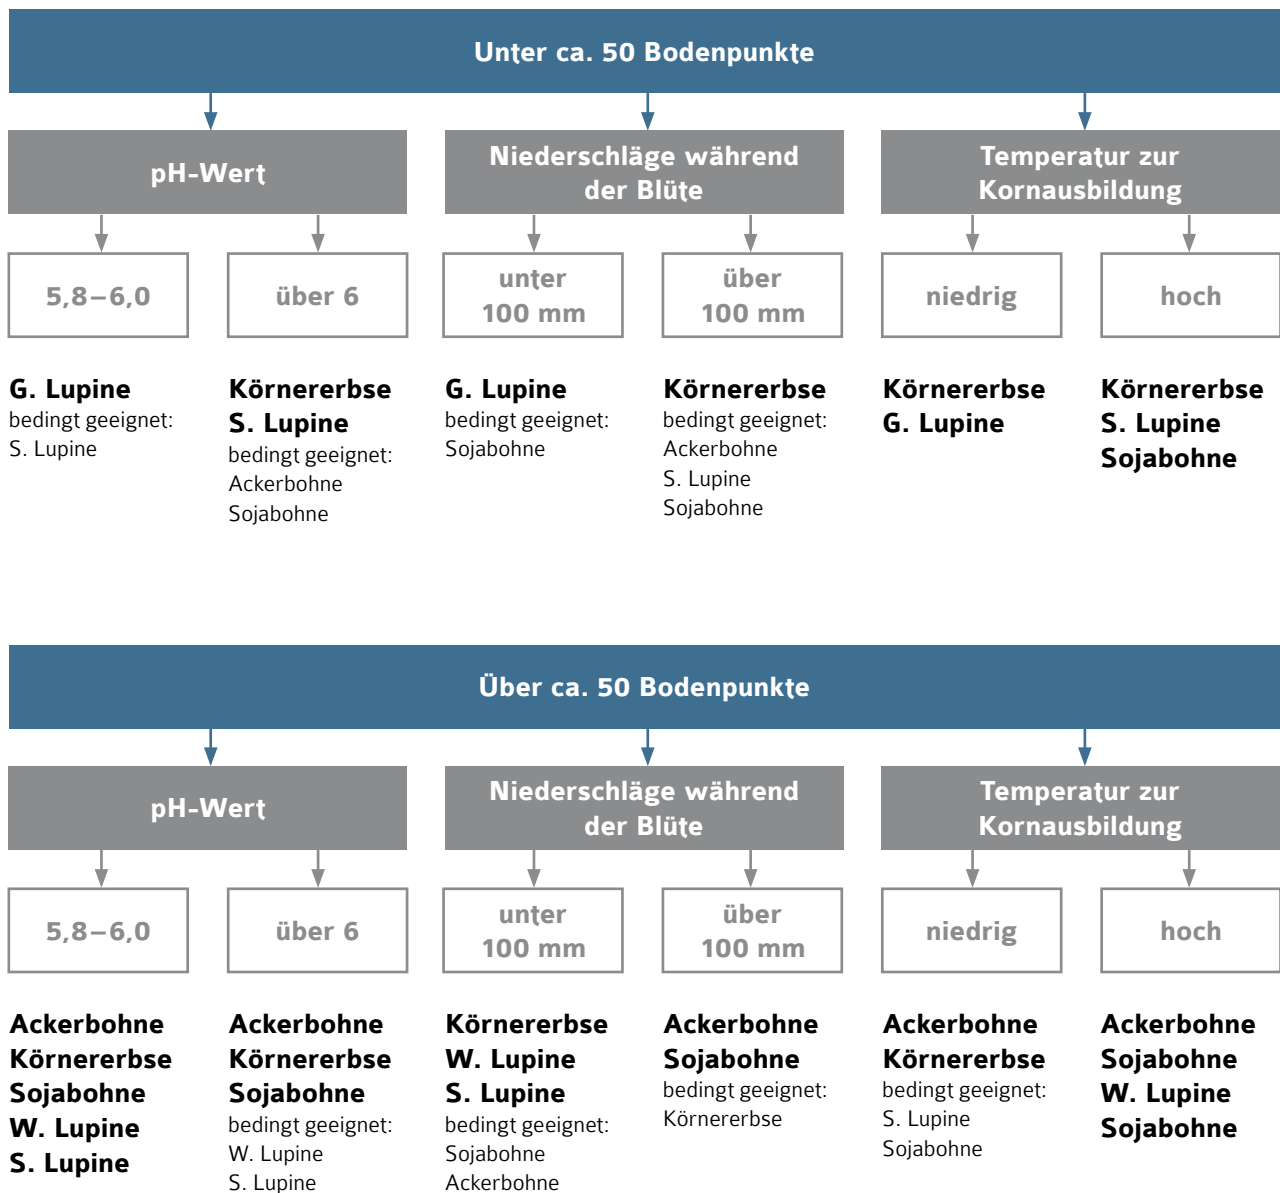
Unter ca. 50 Bodenpunkte

pH-Wert

Niederschläge während der Blüte

Temperatur zur Kornausbildung

5,8 – 6,0

über 6

unter 100 mm

über 100 mm

niedrig

hoch

G. Lupine
bedingt geeignet:
S. Lupine

Körnererbse
S. Lupine
bedingt geeignet:
Ackerbohne
Sojabohne

G. Lupine
bedingt geeignet:
Sojabohne

Körnererbse
bedingt geeignet:
Ackerbohne
S. Lupine
Sojabohne

Körnererbse
G. Lupine

Körnererbse
S. Lupine
Sojabohne

Über ca. 50 Bodenpunkte

pH-Wert

Niederschläge während der Blüte

Temperatur zur Kornausbildung

5,8 – 6,0

über 6

unter 100 mm

über 100 mm

niedrig

hoch

Ackerbohne
Körnererbse
Sojabohne
W. Lupine
S. Lupine

Ackerbohne
Körnererbse
Sojabohne
bedingt geeignet:
W. Lupine
S. Lupine

Körnererbse
W. Lupine
S. Lupine
bedingt geeignet:
Sojabohne
Ackerbohne

Ackerbohne
Sojabohne
bedingt geeignet:
Körnererbse

Ackerbohne
Körnererbse
bedingt geeignet:
S. Lupine
Sojabohne

Ackerbohne
Sojabohne
W. Lupine
Sojabohne